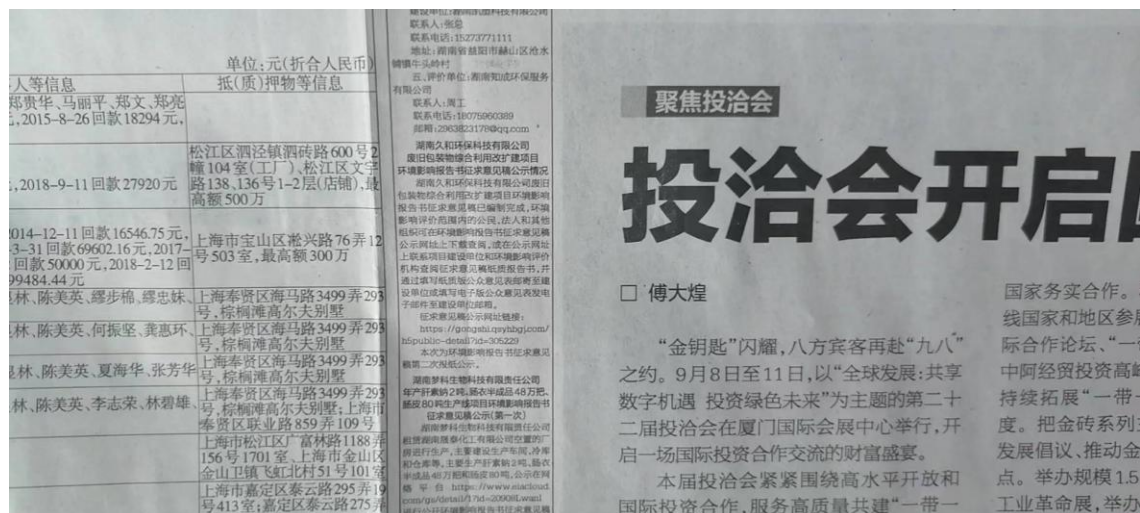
单位:元(折合人民币)

| 人等信息 | 抵(质)押物等信息 |
|---|---|
| 郑贵华、马丽平、郑文、郑亮 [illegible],2015-8-26回款18294元, | |
| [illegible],2018-9-11回款27920元 | 松江区泗泾镇泗砖路600号2幢104室(工厂)、松江区文字路138、136号1-2层(店铺),最高额500万 |
| 2014-12-11回款16546.75元,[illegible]3-31回款69602.16元,2017-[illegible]回款50000元,2018-2-12回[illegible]99484.44元 | 上海市宝山区淞兴路76弄12号503室,最高额300万 |
| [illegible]林、陈美英、缪步榆、缪忠妹、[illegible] | 上海奉贤区海马路3499弄293号,棕榈滩高尔夫别墅 |
| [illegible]林、陈美英、何振坚、龚惠环、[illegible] | 上海奉贤区海马路3499弄293号,棕榈滩高尔夫别墅 |
| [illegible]林、陈美英、夏海华、张芳华 | 上海奉贤区海马路3499弄293号,棕榈滩高尔夫别墅 |
| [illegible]林、陈美英、李志荣、林碧雄、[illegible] | 上海奉贤区海马路3499弄293号,棕榈滩高尔夫别墅;上海市奉贤区联业路859弄109号 |
| | 上海市松江区广富林路1188弄156号1701室,上海市金山区金山卫镇飞虹北村51号101室 |
| | 上海市嘉定区泰云路295弄19号413室;嘉定区泰云路275弄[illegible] |

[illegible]
联系人:张总
联系电话:15273771111
地址:湖南省益阳市赫山区沧水铺镇牛头岭村
五、评价单位:湖南知成环保服务有限公司
联系人:周工
联系电话:18075960389
邮箱:2963823178@qq.com

湖南久和环保科技有限公司废旧包装物综合利用改扩建项目环境影响报告书征求意见稿公示情况
湖南久和环保科技有限公司废旧包装物综合利用改扩建项目环境影响报告书征求意见稿已编制完成,环境影响评价范围内的公民、法人和其他组织可在环境影响报告书征求意见稿公示网址上下载查阅,或在公示网址上联系项目建设单位和环境影响评价机构查阅征求意见稿纸质报告书,并通过填写纸质版公众意见表邮寄至建设单位或填写电子版公众意见表发电子邮件至建设单位邮箱。
征求意见稿公示网址链接:https://gongshi.qsyhbgj.com/h5public-detail?id=305229
本次为环境影响报告书征求意见稿第二次报纸公示。

湖南梦科生物科技有限责任公司年产肝素钠2吨、肝素钠成品48万吨、肝素钠原料药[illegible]项目环境影响报告书征求意见稿公示(第一次)
湖南梦科生物科技有限责任公司租赁湖南燕泰化工有限公司位置的厂房进行生产,主要建设生产车间、冷库和仓库等,主要生产肝素钠2吨、肝素钠成品48万吨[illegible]
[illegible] https://www.eiacloud.com/gs/detail/1?id=20908Lwsml
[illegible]

聚焦投洽会

投洽会开启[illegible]

□ 傅大煌

“金钥匙”闪耀,八方宾客再赴“九八”之约。9月8日至11日,以“全球发展:共享数字机遇 投资绿色未来”为主题的第二十二届投洽会在厦门国际会展中心举行,开启一场国际投资合作交流的财富盛宴。
本届投洽会紧紧围绕高水平开放和国际投资合作,服务高质量共建“一带一

国家务实合作。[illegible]线国家和地区参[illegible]际合作论坛、“一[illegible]中阿经贸投资高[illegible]持续拓展“一带一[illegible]度。把金砖系列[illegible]发展倡议、推动金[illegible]点。举办规模1.5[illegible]工业革命展,举办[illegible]